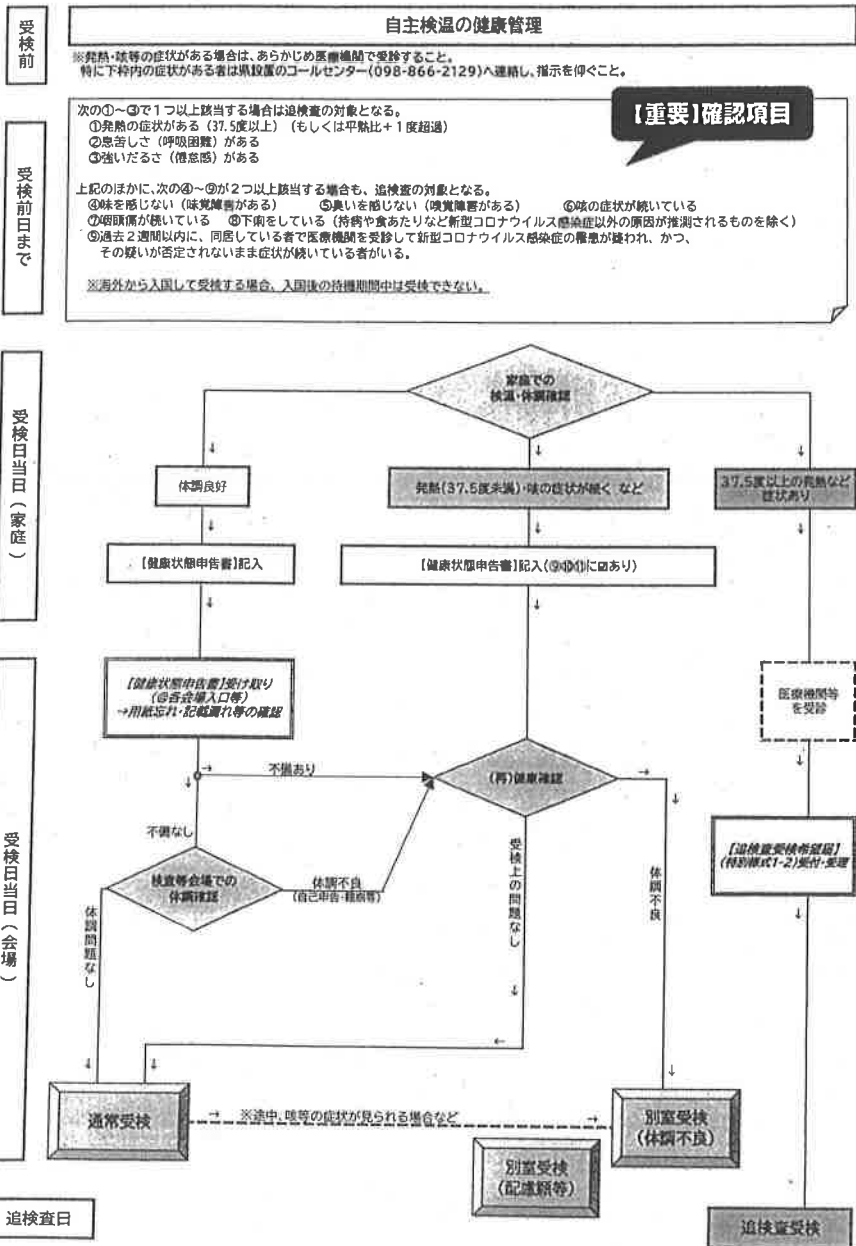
受検前

自主検温の健康管理

※発熱・咳等の症状がある場合は、あらかじめ医療機関で受診すること。
特に下枠内の症状がある者は県設置のコールセンター(098-866-2129)へ連絡し、指示を仰ぐこと。

受検前日まで

次の①～③で1つ以上該当する場合は追検査の対象となる。
①発熱の症状がある（37.5度以上）（もしくは平熱比＋1度超過）
②息苦しさ（呼吸困難）がある
③強いだるさ（倦怠感）がある

【重要】確認項目

上記のほかに、次の④～⑨が2つ以上該当する場合も、追検査の対象となる。
④味を感じない（味覚障害がある）　⑤臭いを感じない（嗅覚障害がある）　⑥咳の症状が続いている
⑦咽頭痛が続いている　⑧下痢をしている（持病や食あたりなど新型コロナウイルス感染症以外の原因が推測されるものを除く）
⑨過去2週間以内に、同居している者で医療機関を受診して新型コロナウイルス感染症の罹患が疑われ、かつ、その疑いが否定されないまま症状が続いている者がいる。

※海外から入国して受検する場合、入国後の待機期間中は受検できない。

受検日当日（家庭）

家庭での検温・体調確認

体調良好

発熱(37.5度未満)・咳の症状が続く など

37.5度以上の発熱など症状あり

【健康状態申告書】記入

【健康状態申告書】記入(⑨⑩⑪に☑あり)

受検日当日（会場）

【健康状態申告書】受け取り
(@各会場入口等)
→用紙忘れ・記載漏れ等の確認

医療機関等を受診

不備あり

(再)健康確認

不備なし

【追検査受検希望届】
(特別様式1-2)受付・受理

検査等会場での体調確認

体調不良
(自己申告・顔色等)

受検上の問題なし

体調不良

体調問題なし

通常受検

※途中、咳等の症状が見られる場合など

別室受検
(体調不良)

別室受検
(配慮願等)

追検査日

追検査受検